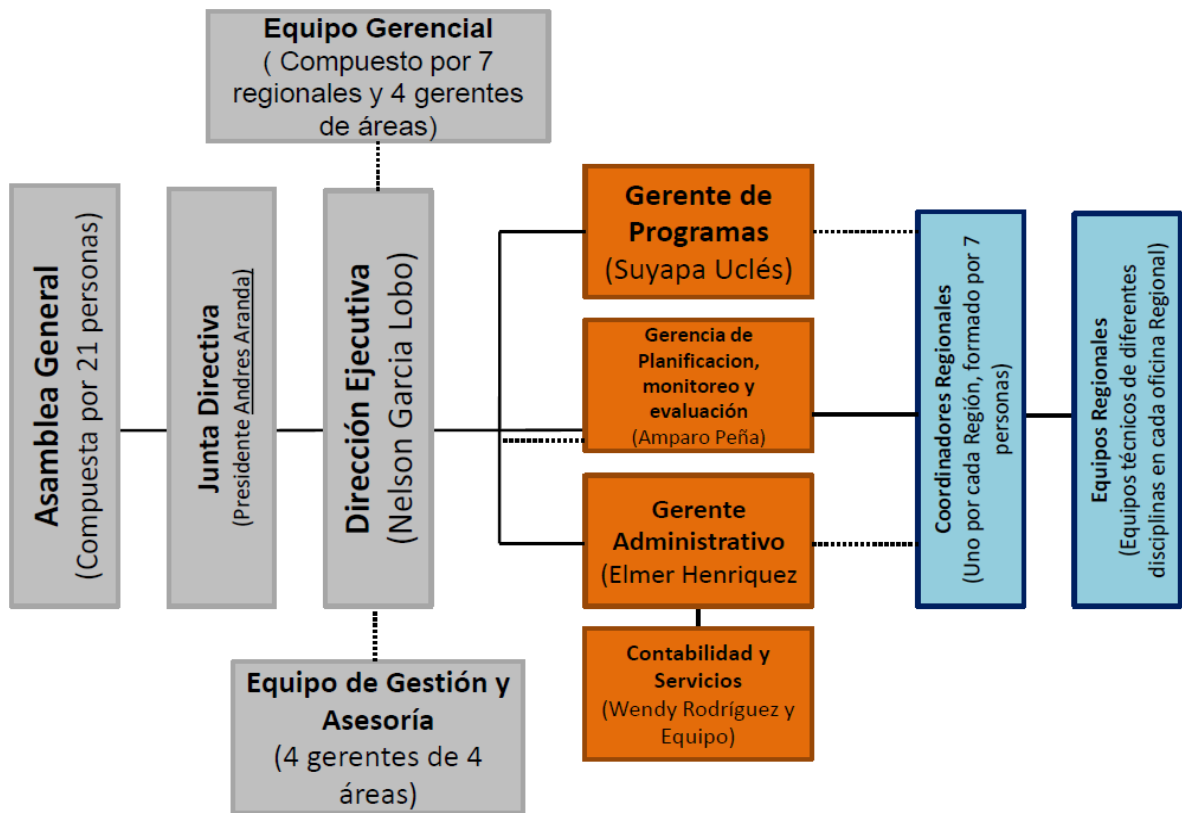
Equipo Gerencial
( Compuesto por 7 regionales y 4 gerentes de áreas)

Asamblea General
(Compuesta por 21 personas)

Junta Directiva
(Presidente Andres Aranda)

Dirección Ejecutiva
(Nelson Garcia Lobo)

Gerente de Programas
(Suyapa Uclés)

Gerencia de Planificacion, monitoreo y evaluación
(Amparo Peña)

Gerente Administrativo
(Elmer Henriquez

Contabilidad y Servicios
(Wendy Rodríguez y Equipo)

Coordinadores Regionales
(Uno por cada Región, formado por 7 personas)

Equipos Regionales
(Equipos técnicos de diferentes disciplinas en cada oficina Regional)

Equipo de Gestión y Asesoría
(4 gerentes de 4 áreas)